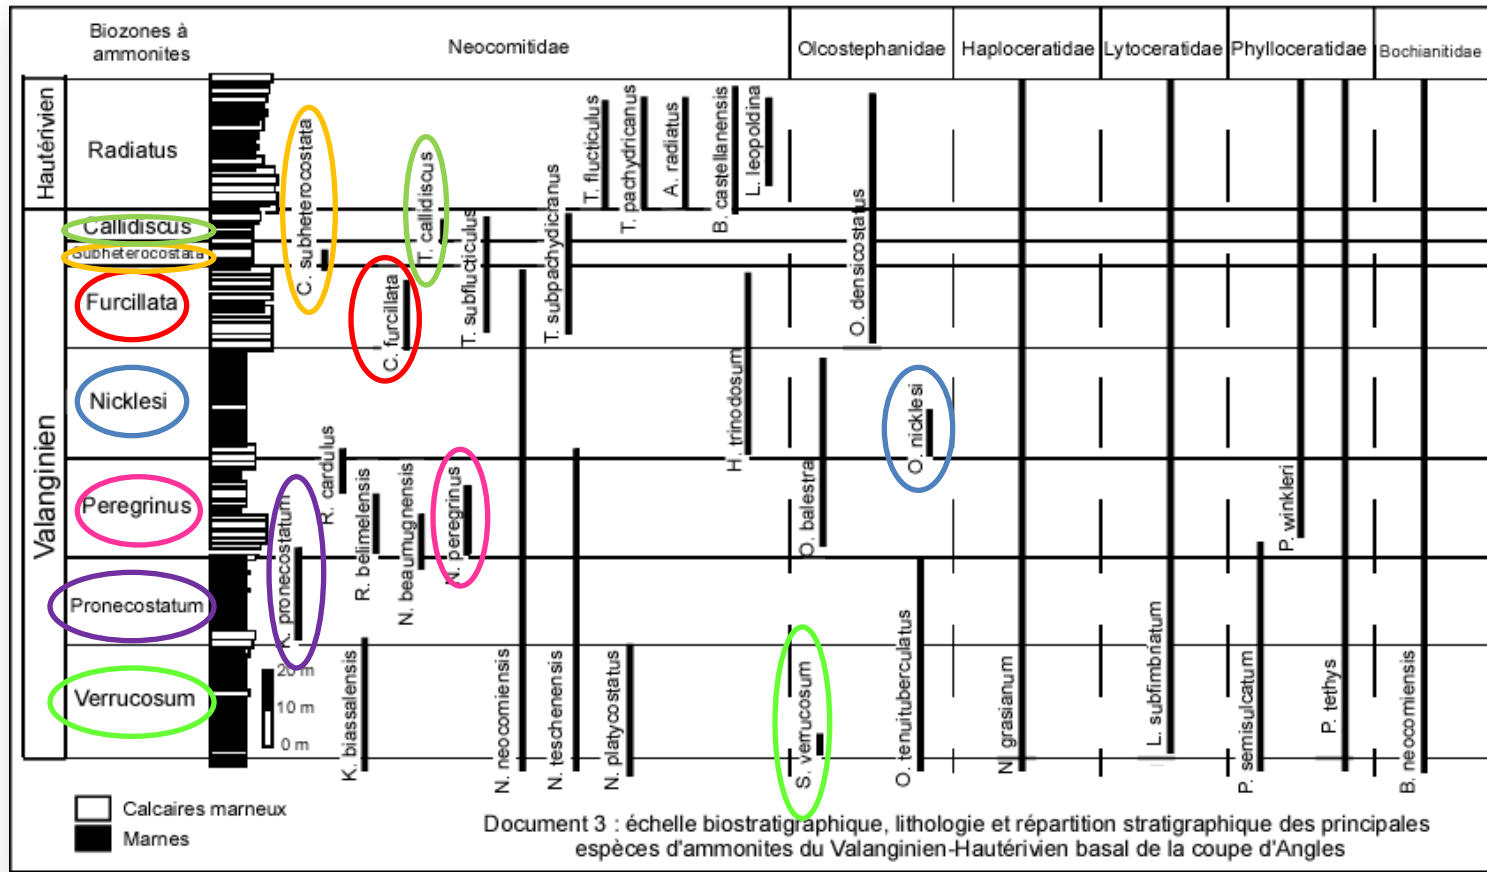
Biozones à ammonites

Neocomitidae

Olcostephanidae

Haploceratidae

Lytoceratidae

Phylloceratidae

Bochianitidae

Hautérivien

Valanginien

Radiatus

Callidiscus

Subheterocostata

Furcillata

Nicklesi

Peregrinus

Pronecostatum

Verrucosum

20 m

10 m

0 m

C. subheterocostata

T. callidiscus

C. furcillata

T. subflucticulus

T. subpachydicranus

T. flucticulus

T. pachydricanus

A. radiatus

B. castellanensis

L. leopoldina

O. densicostatus

H. trinodosum

O. balestrai

O. nicklesi

R. cardulus

R. belimelensis

N. beaumugnensis

N. peregrinus

K. pronecostatum

K. biassalensis

N. neocomiensis

N. teschenensis

N. platycostatus

S. verrucosum

O. tenuituberculatus

N. grasianum

L. subfimbriatum

P. semisulcatum

P. winkleri

P. tethys

B. neocomiensis

Calcaires marneux

Marnes

Document 3 : échelle biostratigraphique, lithologie et répartition stratigraphique des principales espèces d'ammonites du Valanginien-Hautérivien basal de la coupe d'Angles